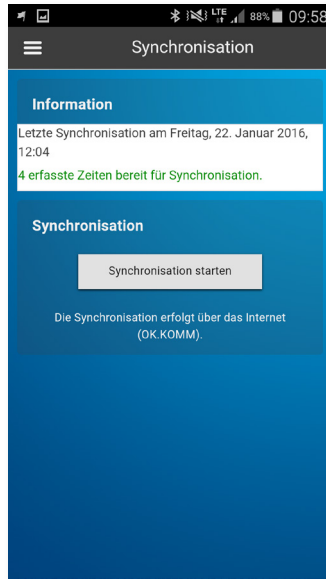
LTE 88% 09:58

Synchronisation

Information

Letzte Synchronisation am Freitag, 22. Januar 2016, 12:04

4 erfasste Zeiten bereit für Synchronisation.

Synchronisation

Synchronisation starten

Die Synchronisation erfolgt über das Internet (OK.KOMM).